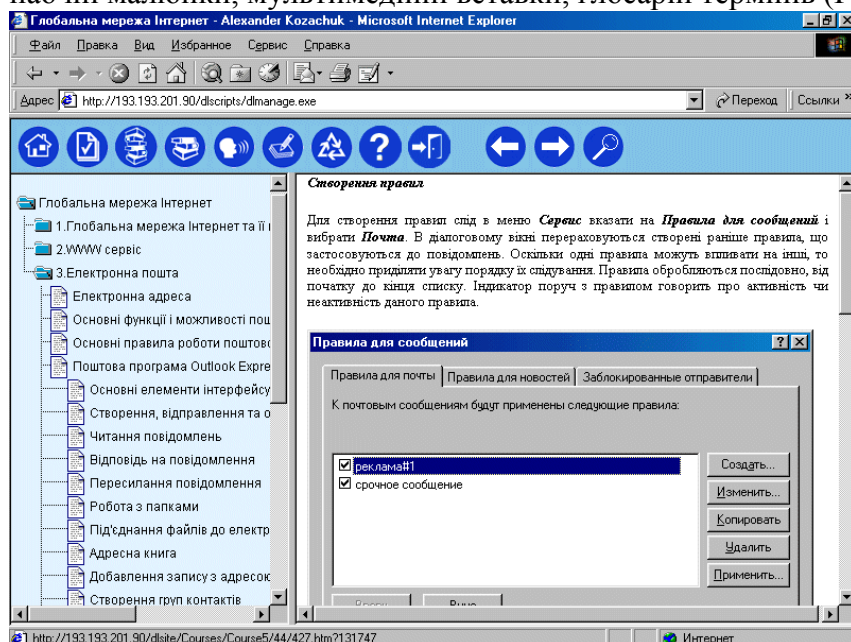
Глобальна мережа Інтернет - Alexander Kozachuk - Microsoft Internet Explorer

Файл Правка Вид Избранное Сервис Справка

Адрес http://193.193.201.90/dlscripts/dlmanage.exe

Переход Ссылки

Глобальна мережа Інтернет
1.Глобальна мережа Інтернет та її
2.WWW сервіс
3.Електронна пошта
Електронна адреса
Основні функції і можливості пош
Основні правила роботи поштов
Поштова програма Outlook Expre
Основні елементи інтерфейсу
Створення, відправлення та о
Читання повідомлень
Відповідь на повідомлення
Пересилання повідомлення
Робота з папками
Під'єднання файлів до електр
Адресна книга
Добавлення запису з адресок
Створення груп контактів

Створення правил

Для створення правил слід в меню Сервис вказати на Правила для сообщений і вибрати Почта. В діалоговому вікні перераховуються створені раніше правила, що застосовуються до повідомлень. Оскільки одні правила можуть впливати на інші, то необхідно приділяти увагу порядку їх слідування. Правила обробляються послідовно, від початку до кінця списку. Індикатор поруч з правилом говорить про активність чи неактивність даного правила.

Правила для сообщений

Правила для почты | Правила для новостей | Заблокированные отправители

К почтовым сообщениям будут применены следующие правила:

реклама#1
срочное сообщение

Создать...
Изменить...
Копировать
Удалить
Применить...

http://193.193.201.90/dlsite/Courses/Course5/44/427.htm?131747

Интернет